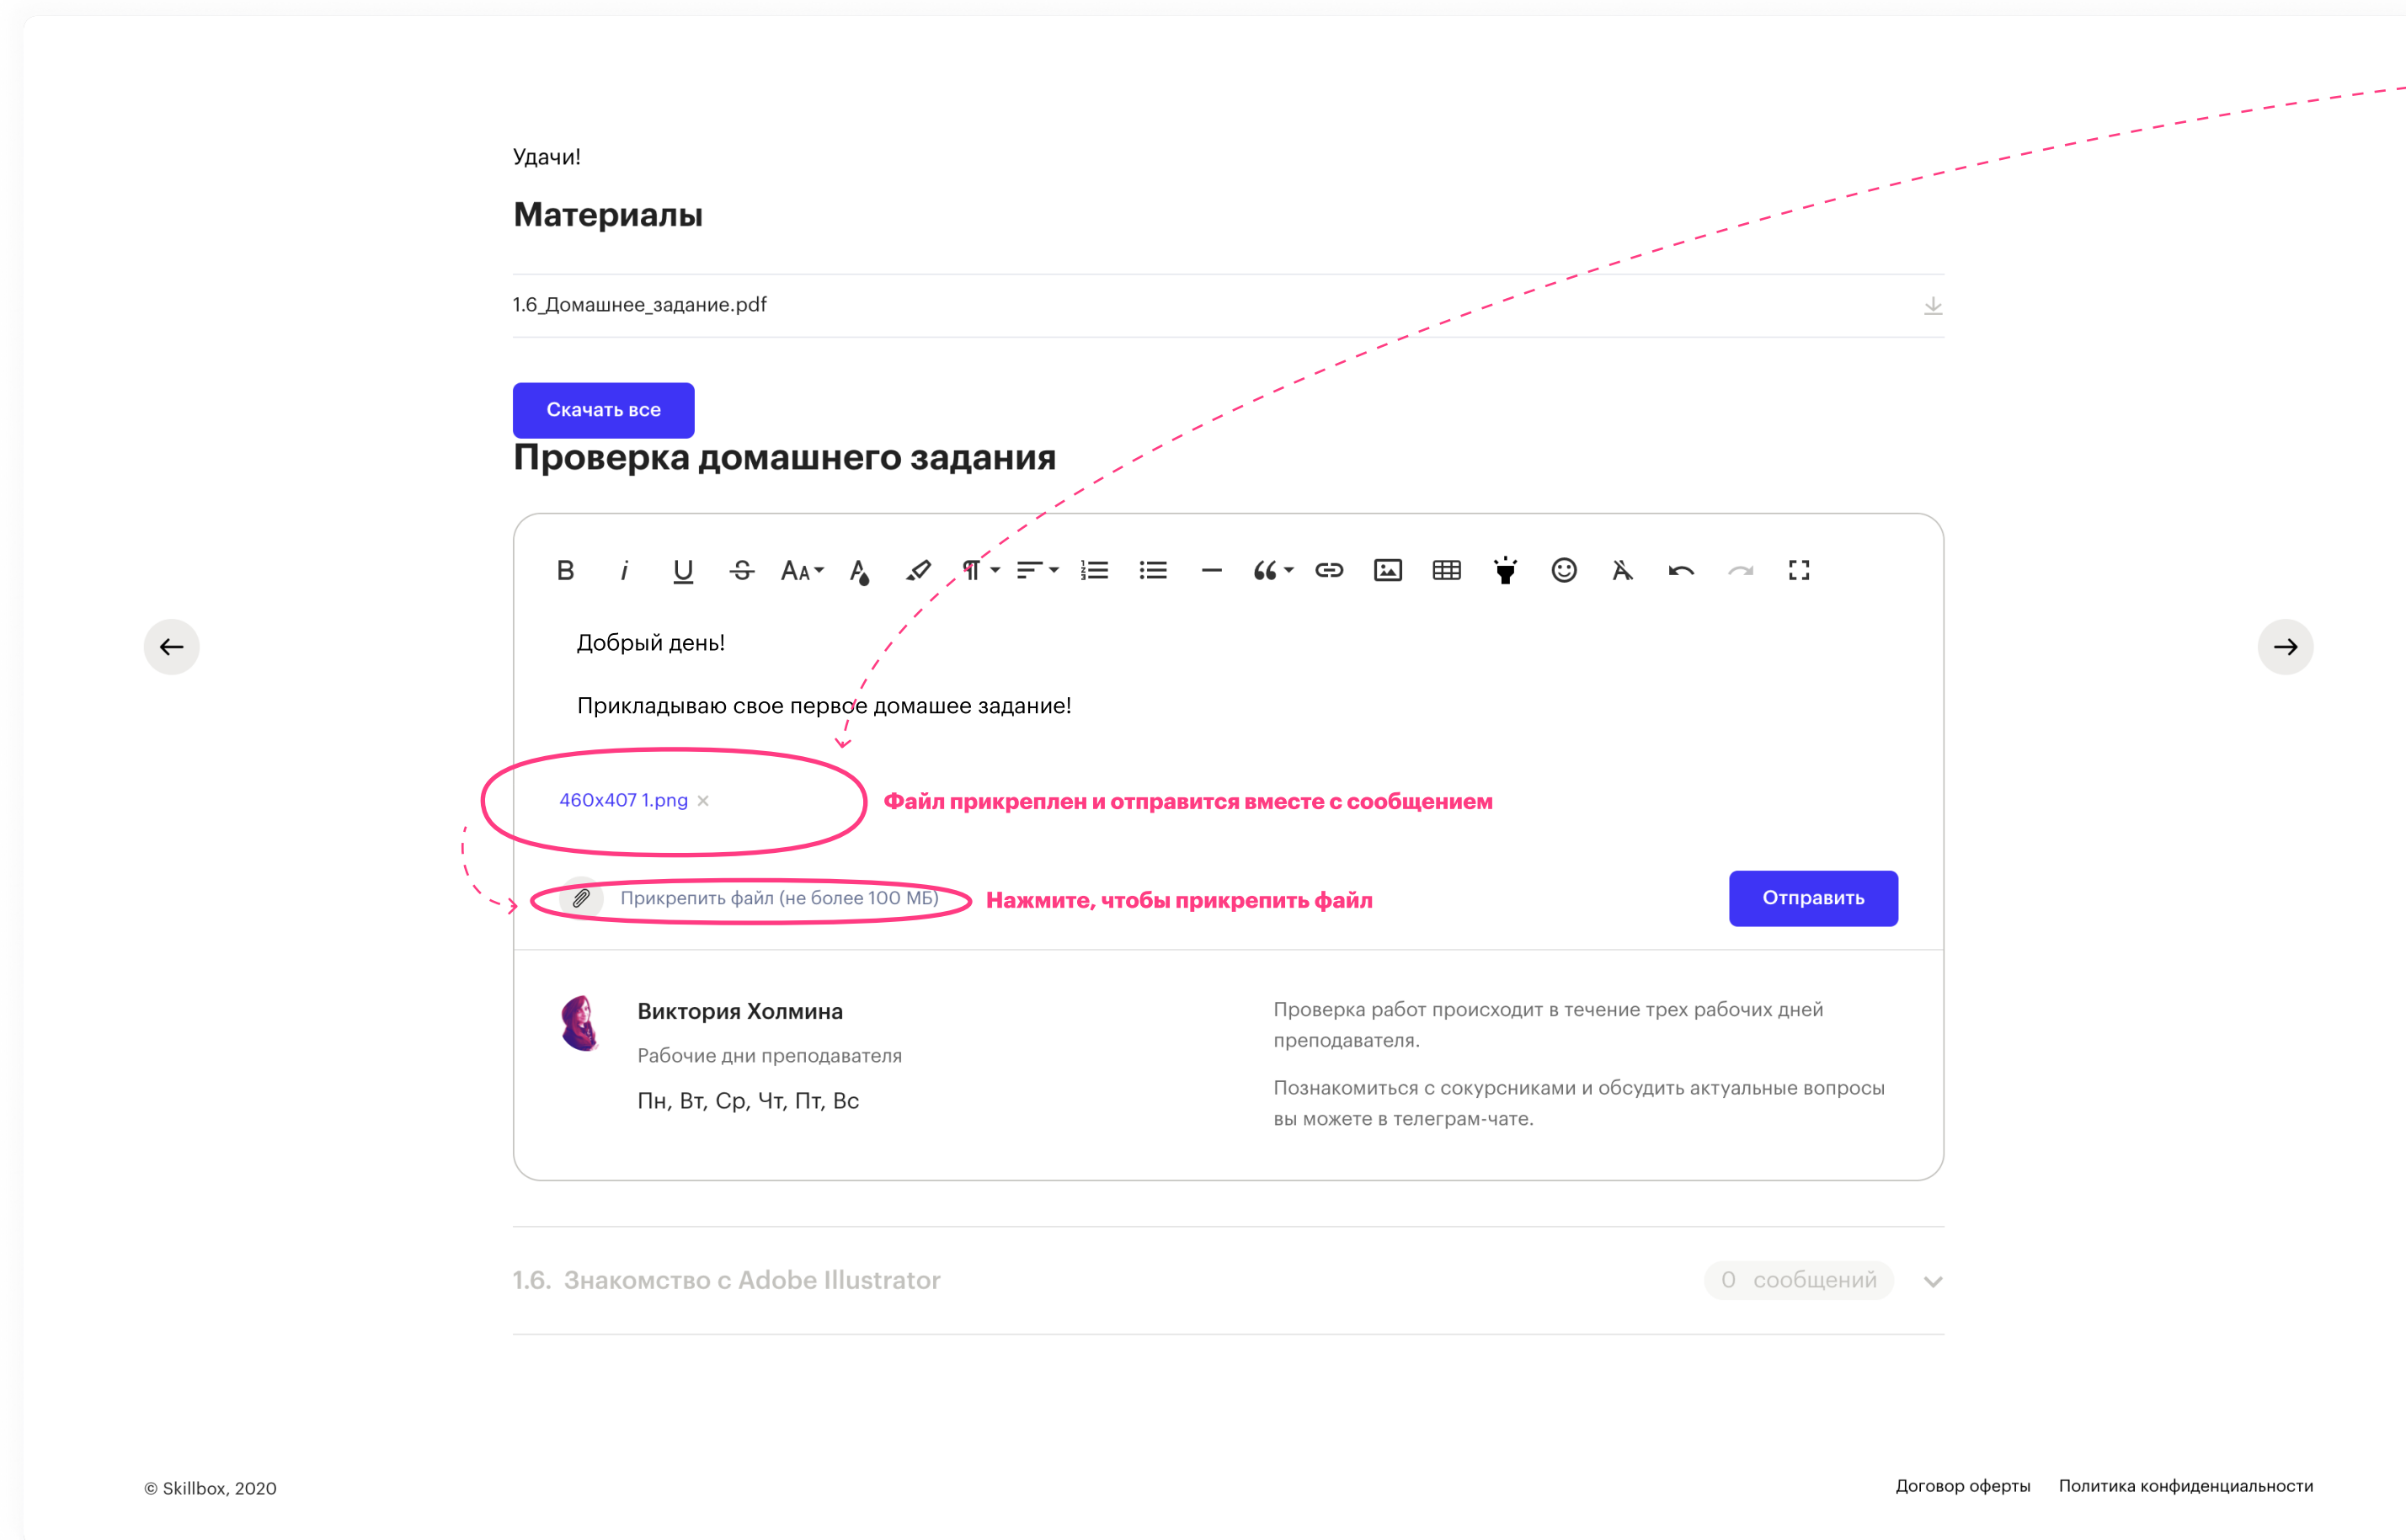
Удачи!

Материалы

1.6_Домашнее_задание.pdf

Скачать все

Проверка домашнего задания

B i U S AA

Добрый день!

Прикладываю свое первое домашее задание!

460x407 1.png ×

Файл прикреплен и отправится вместе с сообщением

Прикрепить файл (не более 100 МБ)

Нажмите, чтобы прикрепить файл

Отправить

Виктория Холмина

Рабочие дни преподавателя

Пн, Вт, Ср, Чт, Пт, Вс

Проверка работ происходит в течение трех рабочих дней преподавателя.

Познакомиться с сокурсниками и обсудить актуальные вопросы вы можете в телеграм-чате.

1.6. Знакомство с Adobe Illustrator

0 сообщений

© Skillbox, 2020

Договор оферты

Политика конфиденциальности